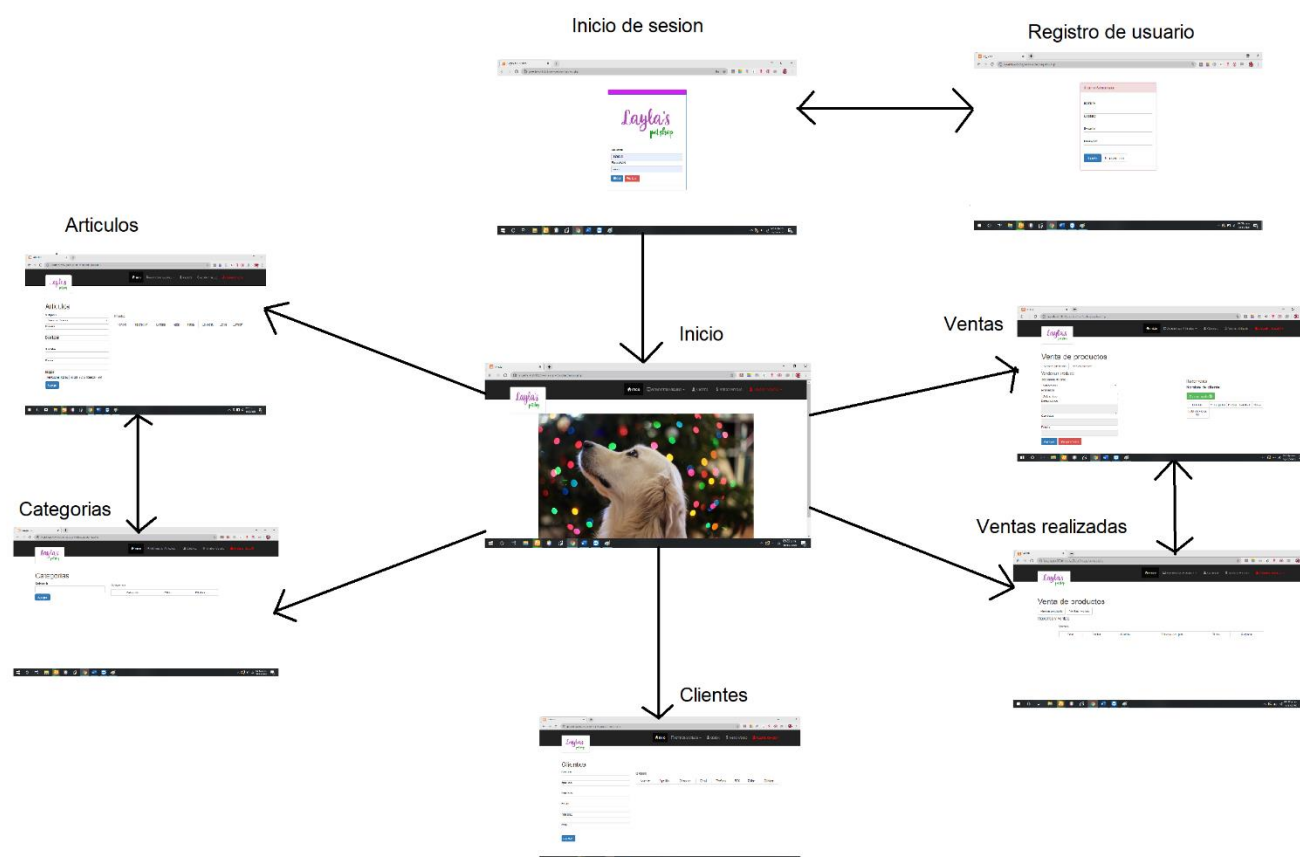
Inicio de sesion

Layla's pet shop

Registro de usuario

Articulos

Layla's

Articulos

Inicio

Layla's

Ventas

Layla's

Venta de productos

Categorias

Layla's

Categorias

Ventas realizadas

Layla's

Venta de productos

Clientes

Layla's

Clientes